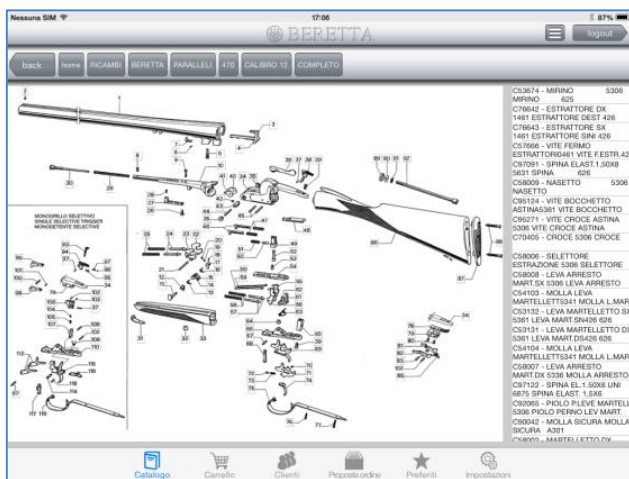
Nessuna SIM
17:06
87%
BERETTA
logout

back
home
RICAMBI
BERETTA
PARALLELI
470
CALIBRO 12
COMPLETO

MONOGRILLO SELETTIVO
SINGLE SELECTIVE TRIGGER
MONODETENTE SELECTIVE

C53674 - MIRINO 5306 MIRINO 625
C78642 - ESTRATTORE DX 1461 ESTRATTORE DEST 426
C78643 - ESTRATTORE SX 1461 ESTRATTORE SINI 426
C57666 - VITE FERMO ESTRATTORI0461 VITE F.ESTR.42
C97091 - SPINA ELAST.1,50X8 5631 SPINA 626
C58009 - NASETTO 5306 NASETTO
C95124 - VITE BOCCHETTO ASTINA5361 VITE BOCCHETTO
C85271 - VITE CROCE ASTINA 5306 VITE CROCE ASTINA
C70405 - CROCE 5306 CROCE

C58006 - SELETTORE ESTRAZIONE 5306 SELETTORE
C58008 - LEVA ARRESTO MART.SX 5306 LEVA ARRESTO
C54103 - MOLLA LEVA MARTELLETTO5341 MOLLA L.MAR
C53132 - LEVA MARTELLETTO SX 5361 LEVA MART.SN426 626
C53131 - LEVA MARTELLETTO DX 5361 LEVA MART.DS426 626
C54104 - MOLLA LEVA MARTELLETTO5341 MOLLA L.MAR
C58007 - LEVA ARRESTO MART.DX 5336 MOLLA ARRESTO
C97122 - SPINA EL.1,50X6 UNI 6875 SPINA ELAST. 1,5X6
C92065 - PIOLO P.LEVE MARTELL 5306 PIOLO PERNO LEV MART.
C90042 - MOLLA SICURA MOLLA SICURA A301
C58003 - MARTELLETTO DX

Catalogo
Carrello
Clienti
Proposte ordine
Preferiti
Impostazioni